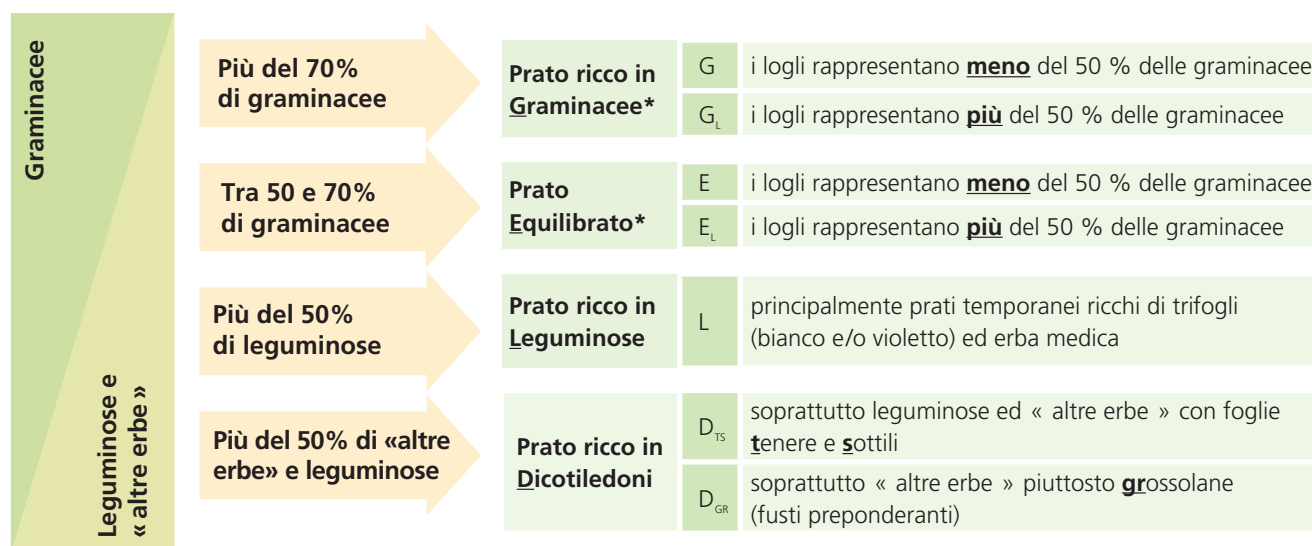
Graminacee

Leguminose e « altre erbe »

Più del 70% di graminacee

Prato ricco in Graminacee*

G i logli rappresentano meno del 50 % delle graminacee

$G_L$ i logli rappresentano più del 50 % delle graminacee

Tra 50 e 70% di graminacee

Prato Equilibrato*

E i logli rappresentano meno del 50 % delle graminacee

$E_L$ i logli rappresentano più del 50 % delle graminacee

Più del 50% di leguminose

Prato ricco in Leguminose

L principalmente prati temporanei ricchi di trifogli (bianco e/o violetto) ed erba medica

Più del 50% di «altre erbe» e leguminose

Prato ricco in Dicotiledoni

$D_{TS}$ soprattutto leguminose ed « altre erbe » con foglie tenere e sottili

$D_{GR}$ soprattutto « altre erbe » piuttosto grossolane (fusti preponderanti)